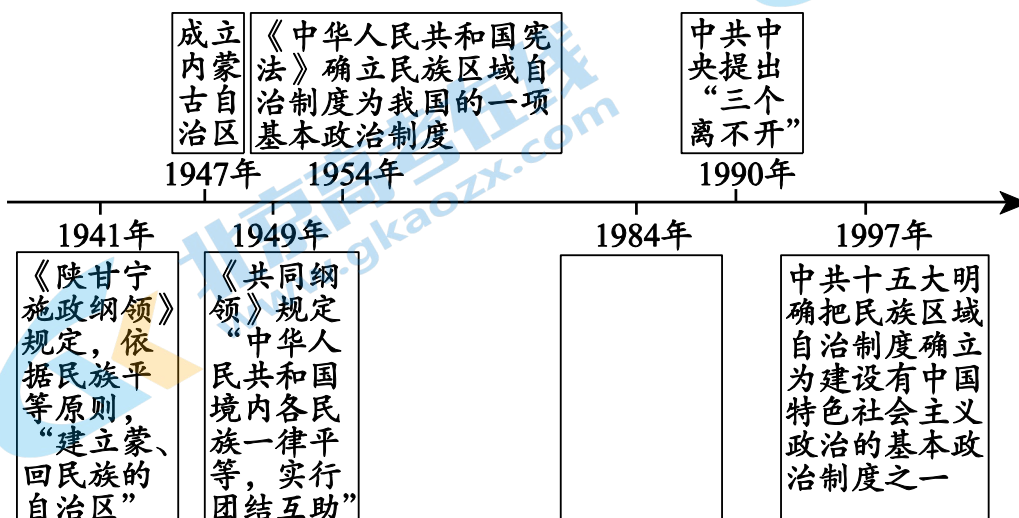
成立内蒙古自治区

《中华人民共和国宪法》确立民族区域自治制度为我国的一项基本政治制度

中共中央提出“三个离不开”

1947年

1954年

1990年

1941年

1949年

1984年

1997年

《陕甘宁施政纲领》规定，依据民族平等原则，“建立蒙、回民族的自治区”

《共同纲领》规定“中华人民共和国境内各民族一律平等，实行团结互助”

中共十五大明确把民族区域自治制度确立为建设有中国特色社会主义政治的基本政治制度之一

www.gkaozx.com